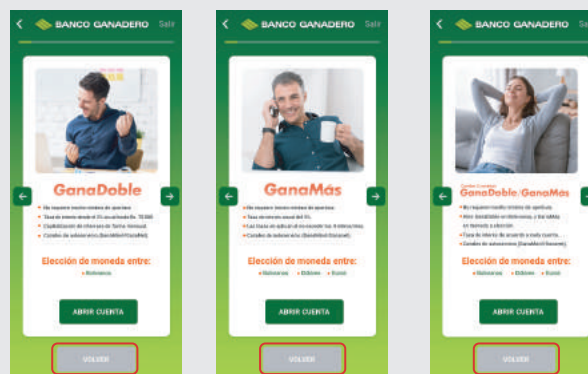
BANCO GANADERO Salir

GanaDoble

• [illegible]
• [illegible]
• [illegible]
• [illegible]

Elección de moneda entre:

• Bolivianos

ABRIR CUENTA

VOLVER

BANCO GANADERO Salir

GanaMás

• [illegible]
• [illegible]
• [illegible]
• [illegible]

Elección de moneda entre:

• Bolivianos • Dólares • Euros

ABRIR CUENTA

VOLVER

BANCO GANADERO Salir

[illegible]
GanaDoble/GanaMás

• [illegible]
• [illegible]
• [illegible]
• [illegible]

Elección de moneda entre:

• Bolivianos • Dólares • Euros

ABRIR CUENTA

VOLVER